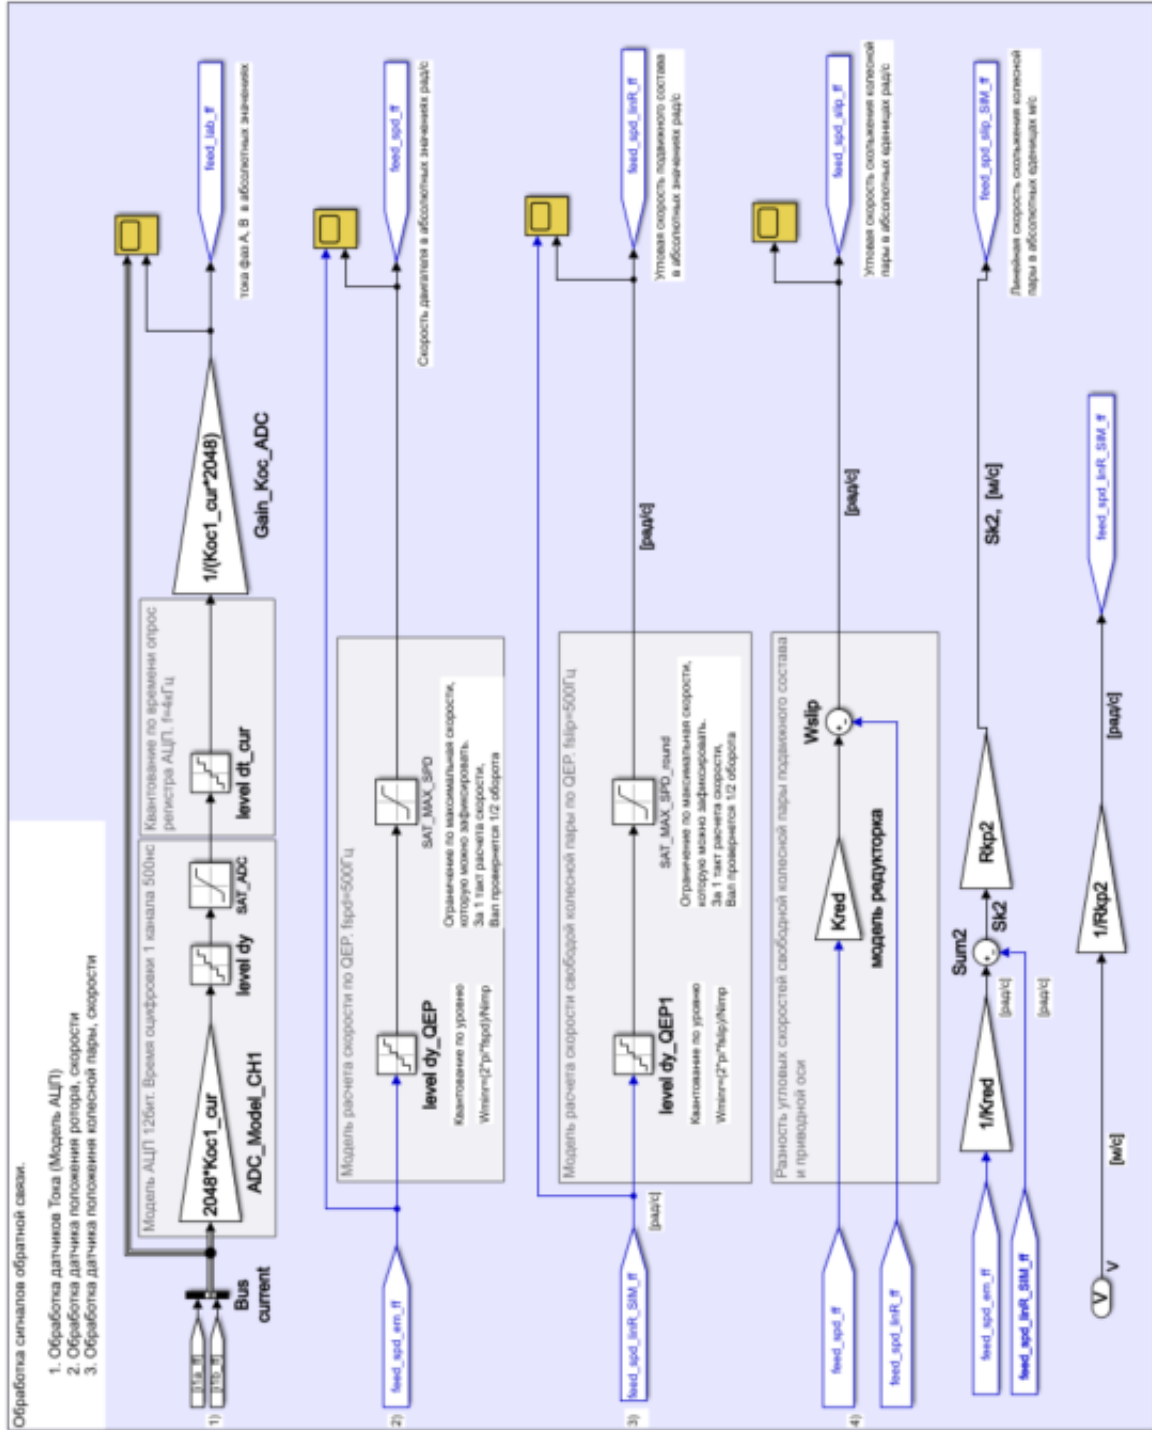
Обработка сигналов обратной связи.

1. Обработка датчиков Тока (Модель АЦП)
2. Обработка датчика положения ротора, скорости
3. Обработка датчика положения колесной пары, скорости

1)

Isa_ff
Isb_ff

Bus current

Модель АЦП 12бит. Время оцифровки 1 канала 500нс

2048*Koc1_cur

ADC_Model_CH1

level dy

SAT_ADC

Квантование по времени опрос регистра АЦП. f=4кГц

level dt_cur

1/(Koc1_cur*2048)

Gain_Koc_ADC

feed_Iab_ff

Токи фаз A, B в абсолютных значениях

2)

feed_spd_em_ff

Модель расчета скорости по QEP. fspd=500Гц

level dy_QEP

Квантование по уровню

Wmin=(2*pi*fspd)/Nimp

SAT_MAX_SPD

Ограничение по максимальной скорости, которую можно зафиксировать.
За 1 такт расчета скорости,
Вал проверяется 1/2 оборота

feed_spd_ff

Скорость двигателя в абсолютных значениях рад/с

3)

feed_spd_linR_SIM_ff

[рад/с]

Модель расчета скорости свободной колесной пары по QEP. fslip=500Гц

level dy_QEP1

Квантование по уровню

Wmin=(2*pi*fslip)/Nimp

SAT_MAX_SPD_round

Ограничение по максимальная скорости, которую можно зафиксировать.
За 1 такт расчета скорости,
Вал проверяется 1/2 оборота

[рад/с]

feed_spd_linR_ff

Угловая скорость подвижного состава в абсолютных значениях рад/с

4)

feed_spd_ff

feed_spd_linR_ff

Разность угловых скоростей свободной колесной пары подвижного состава и приводной оси

Kred

модель редуктора

Wslip

[рад/с]

feed_spd_slip_ff

Угловая скорость скольжения колесной пары в абсолютных единицах рад/с

feed_spd_em_ff

feed_spd_linR_SIM_ff

1/Kred

[рад/с]

[рад/с]

Sum2

Sk2

Rkp2

Sk2, [м/с]

feed_spd_slip_SIM_ff

Линейная скорость скольжения колесной пары в абсолютных единицах м/с

V

V

[м/с]

1/Rkp2

[рад/с]

feed_spd_linR_SIM_ff